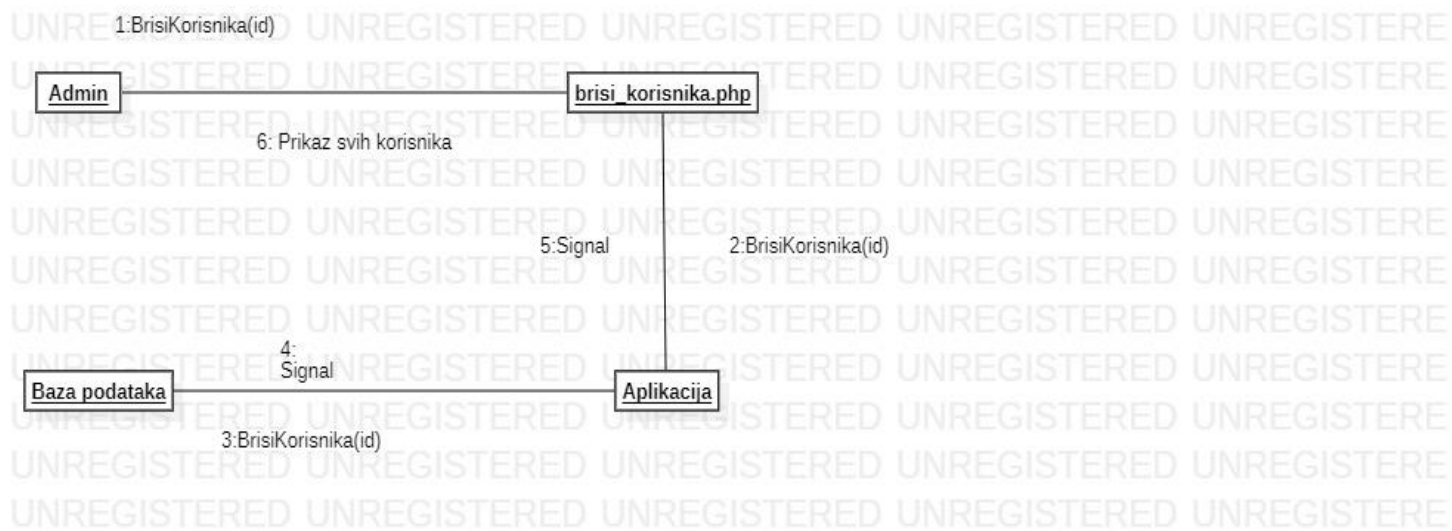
1:BrisiKorisnika(id)

Admin

brisi_korisnika.php

6: Prikaz svih korisnika

5:Signal

2:BrisiKorisnika(id)

4: Signal

Baza podataka

Aplikacija

3:BrisiKorisnika(id)

UNREGISTERED UNREGISTERED UNREGISTERED UNREGISTERED UNREGISTERE